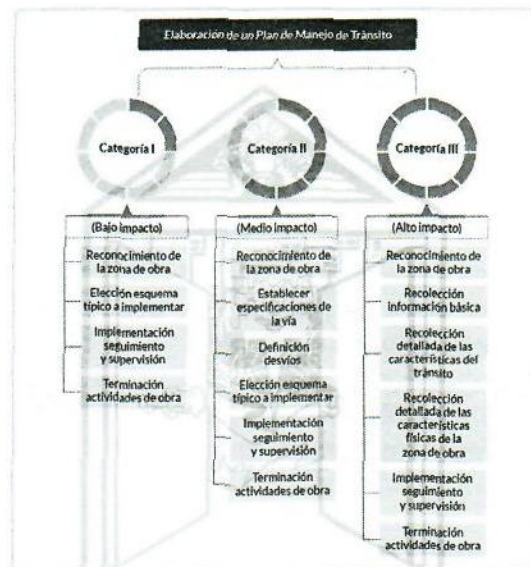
Elaboración de un Plan de Manejo de Tránsito

Categoría I

(Bajo impacto)

Reconocimiento de la zona de obra

Elección esquema típico a implementar

Implementación seguimiento y supervisión

Terminación actividades de obra

Categoría II

(Medio impacto)

Reconocimiento de la zona de obra

Establecer especificaciones de la vía

Definición desvíos

Elección esquema típico a implementar

Implementación seguimiento y supervisión

Terminación actividades de obra

Categoría III

(Alto impacto)

Reconocimiento de la zona de obra

Recolección información básica

Recolección detallada de las características del tránsito

Recolección detallada de las características físicas de la zona de obra

Implementación seguimiento y supervisión

Terminación actividades de obra